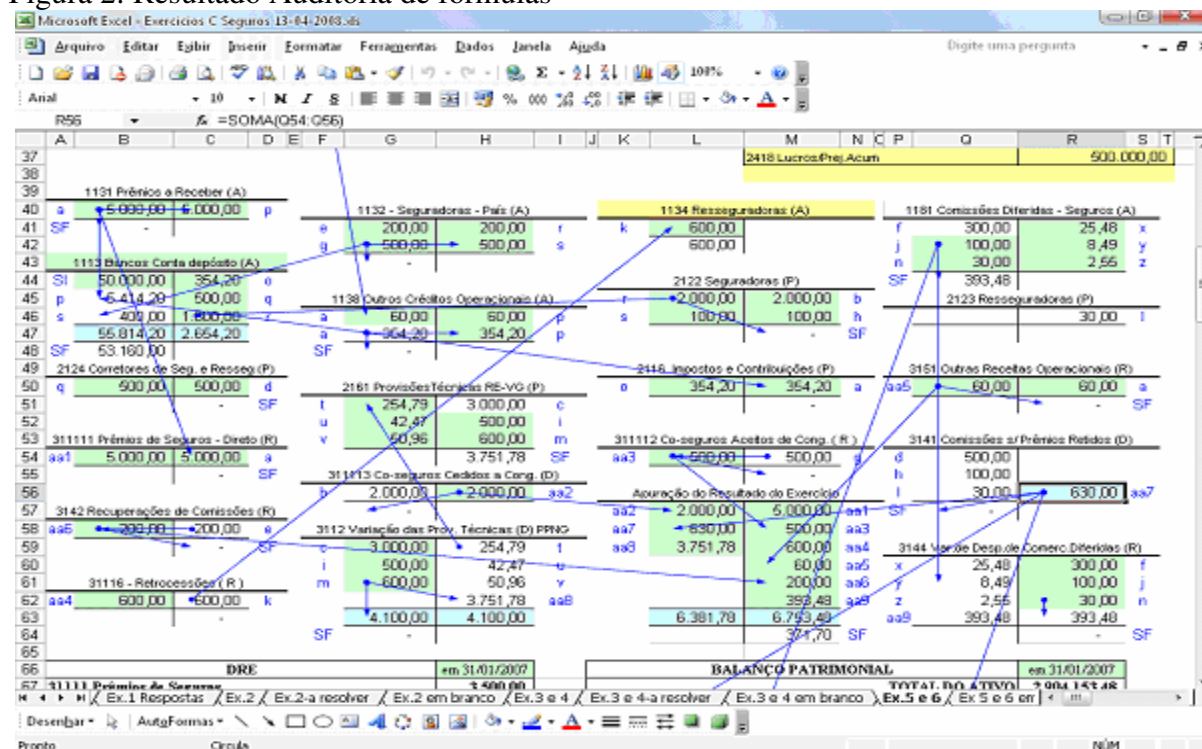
Figura 2: Resultado Auditoria de fórmulas

Microsoft Excel - Exercícios C Seguros 13-04-2008.xls

Arquivo Editar Exibir Inserir Formatar Ferramentas Dados Janela Ajuda

Digite uma pergunta

100%

Arial 10 N I S

R56 $f_x$ =SOMA(Q54:Q56)

| | A | B | C | D | E | F | G | H | I | J | K | L | M | N | O | P | Q | R | S | T |
|---|---|---|---|---|---|---|---|---|---|---|---|---|---|---|---|---|---|---|---|---|
| 37 | | | | | | | | | | | | | 2418 Lucros/Prej.Acum | | | | | 500.000,00 | | |
| 38 | | | | | | | | | | | | | | | | | | | | |
| 39 | | 1131 Prêmios a Receber (A) | | | | | | | | | | | | | | | | | | |
| 40 | a | 5.000,00 | 5.000,00 | p | | | 1132 - Seguradoras - País (A) | | | | | 1134 Resseguradoras (A) | | | | | 1181 Comissões Diferidas - Seguros (A) | | | |
| 41 | SF | - | | | | e | 200,00 | 200,00 | r | | k | 600,00 | | | | f | 300,00 | 25,48 | x | |
| 42 | | | | | | g | 500,00 | 500,00 | s | | | 600,00 | | | | j | 100,00 | 8,49 | y | |
| 43 | | 1113 Bancos Conta depósito (A) | | | | | - | | | | | | | | | n | 30,00 | 2,55 | z | |
| 44 | SI | 50.000,00 | 354,20 | o | | | | | | | | 2122 Seguradoras (P) | | | | SF | 393,48 | | | |
| 45 | p | 5.414,20 | 500,00 | q | | | 1138 Outros Créditos Operacionais (A) | | | | r | 2.000,00 | 2.000,00 | b | | | 2123 Resseguradoras (P) | | | |
| 46 | s | 400,00 | 1.800,00 | z | | a | 60,00 | 60,00 | p | | s | 100,00 | 100,00 | h | | | | 30,00 | l | |
| 47 | | 55.814,20 | 2.654,20 | | | a | 354,20 | 354,20 | p | | | | - | SF | | | | | | |
| 48 | SF | 53.160,00 | | | | SF | - | | | | | | | | | | | | | |
| 49 | | 2124 Corretores de Seg. e Resseg.(P) | | | | | | | | | | 2116 Impostos e Contribuições (P) | | | | | 3151 Outras Receitas Operacionais (R) | | | |
| 50 | q | 500,00 | 500,00 | d | | | 2161 ProvisõesTécnicas RE-VG (P) | | | | o | 354,20 | 354,20 | a | | aa5 | 60,00 | 60,00 | a | |
| 51 | | | - | SF | | t | 254,79 | 3.000,00 | c | | | | | | | | | - | SF | |
| 52 | | | | | | u | 42,47 | 500,00 | i | | | | | | | | | | | |
| 53 | | 311111 Prêmios de Seguros - Direto (R) | | | | v | 50,96 | 600,00 | m | | | 311112 Co-seguros Aceitos de Cong. ( R ) | | | | | 3141 Comissões s/ Prêmios Retidos (D) | | | |
| 54 | aa1 | 5.000,00 | 5.000,00 | a | | | | 3.751,78 | SF | | aa3 | 500,00 | 500,00 | g | | d | 500,00 | | | |
| 55 | | | - | SF | | | 311113 Co-seguros Cedidos a Cong. (D) | | | | | | - | | | h | 100,00 | | | |
| 56 | | | | | | b | 2.000,00 | 2.000,00 | aa2 | | | Apuração do Resultado do Exercício | | | | l | 30,00 | 630,00 | aa7 | |
| 57 | | 3142 Recuperações de Comissões (R) | | | | | - | | | | aa2 | 2.000,00 | 5.000,00 | aa1 | | SF | - | | | |
| 58 | aa6 | 200,00 | 200,00 | e | | | 3112 Variação das Prov. Técnicas (D) PPNG | | | | aa7 | 630,00 | 500,00 | aa3 | | | | | | |
| 59 | | | - | SF | | c | 3.000,00 | 254,79 | t | | aa8 | 3.751,78 | 600,00 | aa4 | | | 3144 Var.de Desp.de Comerc.Diferidas (R) | | | |
| 60 | | | | | | i | 500,00 | 42,47 | u | | | | 60,00 | aa5 | | x | 25,48 | 300,00 | f | |
| 61 | | 31116 - Retrocessões ( R ) | | | | m | 600,00 | 50,96 | v | | | | 200,00 | aa6 | | y | 8,49 | 100,00 | j | |
| 62 | aa4 | 600,00 | 600,00 | k | | | | 3.751,78 | aa8 | | | | 393,48 | aa9 | | z | 2,55 | 30,00 | n | |
| 63 | | | | | | | 4.100,00 | 4.100,00 | | | | 6.381,78 | 6.753,48 | | | aa9 | 393,48 | 393,48 | | |
| 64 | | | | | | SF | - | | | | | | 371,70 | SF | | | | - | SF | |
| 65 | | | | | | | | | | | | | | | | | | | | |
| 66 | | DRE | | | | | | em 31/01/2007 | | | | BALANÇO PATRIMONIAL | | | | | | em 31/01/2007 | | |
| 67 | | 31111 Prêmios de Seguros | | | | | | 5.000,00 | | | | | | | | TOTAL DO ATIVO | | 2.904.153,48 | | |

Ex.1 Respostas / Ex.2 / Ex.2-a resolver / Ex.2 em branco / Ex.3 e 4 / Ex.3 e 4-a resolver / Ex.3 e 4 em branco / Ex.5 e 6 / Ex 5 e 6 em

Desenhar AutoFormas

Pronto Circula NUM